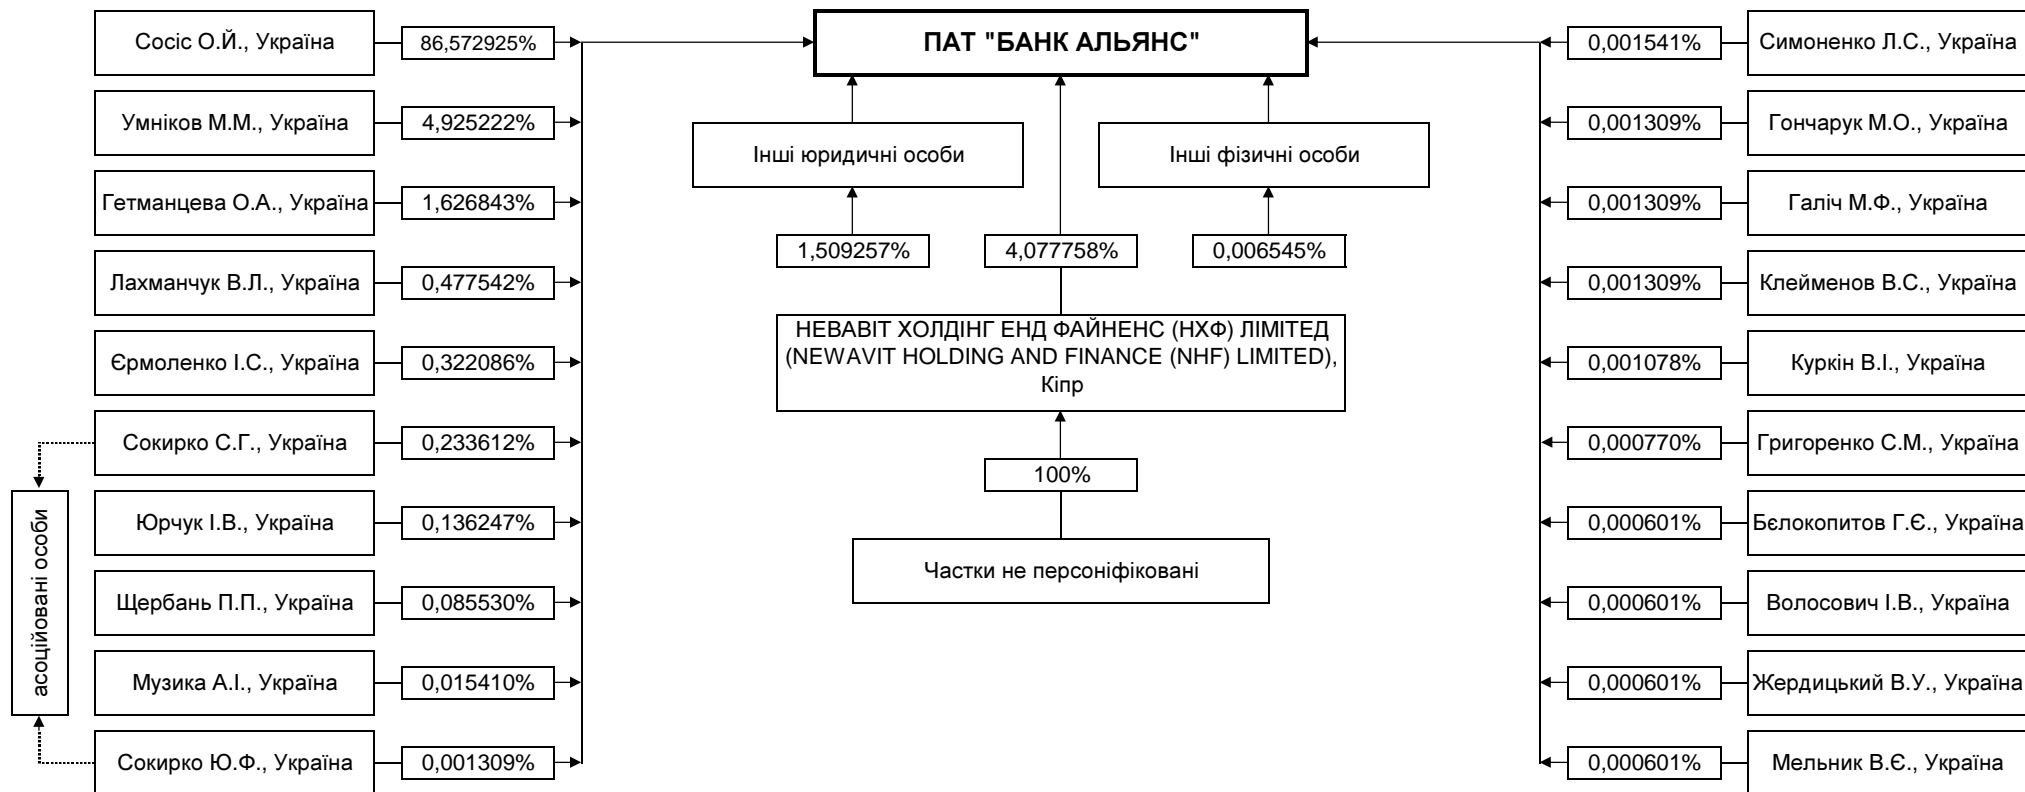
Сосіс О.Й., Україна
86,572925%
Умніков М.М., Україна
4,925222%
Гетманцева О.А., Україна
1,626843%
Лахманчук В.Л., Україна
0,477542%
Єрмоленко І.С., Україна
0,322086%
Сокирко С.Г., Україна
0,233612%
Юрчук І.В., Україна
0,136247%
Щербань П.П., Україна
0,085530%
Музика А.І., Україна
0,015410%
Сокирко Ю.Ф., Україна
0,001309%
асоційовані особи

ПАТ "БАНК АЛЬЯНС"

Інші юридичні особи
1,509257%
4,077758%
Інші фізичні особи
0,006545%

НЕВАВІТ ХОЛДІНГ ЕНД ФАЙНЕНС (НХФ) ЛІМІТЕД (NEWAVIT HOLDING AND FINANCE (NHF) LIMITED), Кіпр
100%
Частки не персоніфіковані

0,001541%
Симоненко Л.С., Україна
0,001309%
Гончарук М.О., Україна
0,001309%
Галіч М.Ф., Україна
0,001309%
Клейменов В.С., Україна
0,001078%
Куркін В.І., Україна
0,000770%
Григоренко С.М., Україна
0,000601%
Бєлокопитов Г.Є., Україна
0,000601%
Волосович І.В., Україна
0,000601%
Жердицький В.У., Україна
0,000601%
Мельник В.Є., Україна